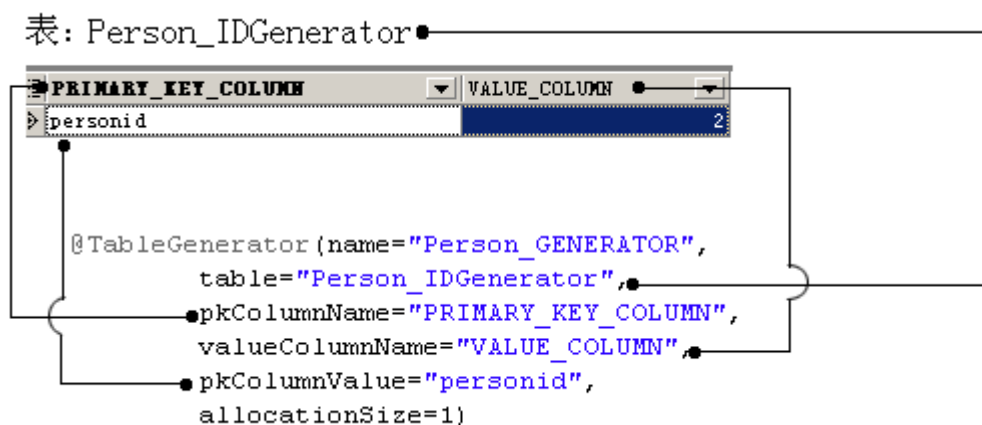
表: Person_IDGenerator

| PRIMARY_KEY_COLUMN | VALUE_COLUMN |
|---|---|
| personid | 2 |

@TableGenerator(name="Person_GENERATOR",
table="Person_IDGenerator",
pkColumnName="PRIMARY_KEY_COLUMN",
valueColumnName="VALUE_COLUMN",
pkColumnValue="personid",
allocationSize=1)